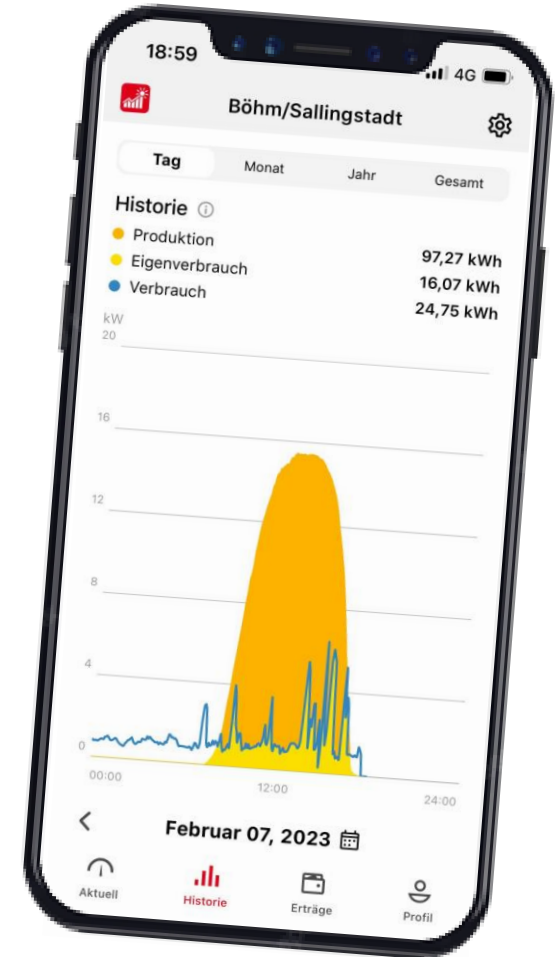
18:59
4G

Böhm/Sallingstadt

Tag
Monat
Jahr
Gesamt

Historie
Produktion 97,27 kWh
Eigenverbrauch 16,07 kWh
Verbrauch 24,75 kWh

kW
20
16
12
8
4
0
00:00
12:00
24:00

<
Februar 07, 2023

Aktuell
Historie
Erträge
Profil